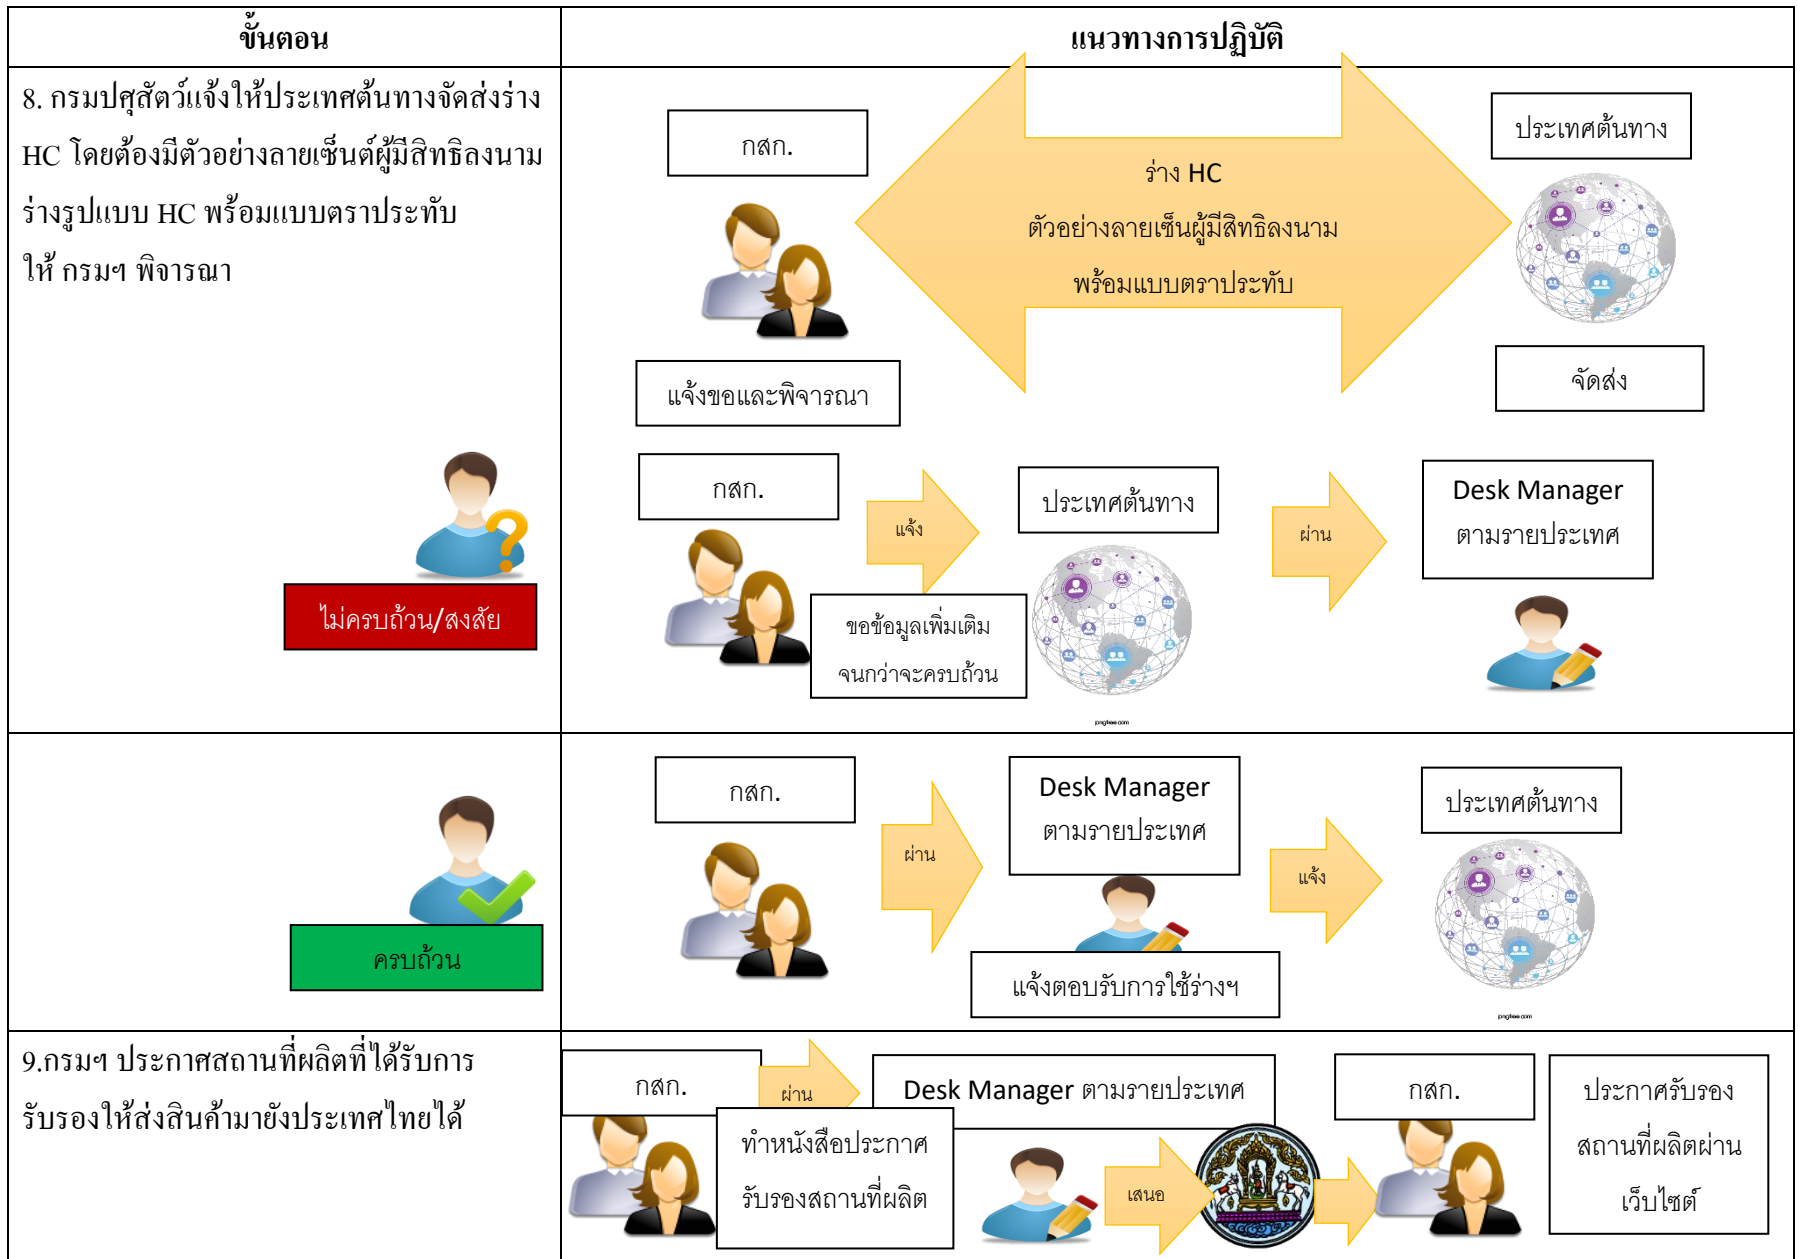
| ขั้นตอน | แนวทางการปฏิบัติ |
|---|---|
| 8. กรมปศุสัตว์แจ้งให้ประเทศต้นทางจัดส่งร่าง HC โดยต้องมีตัวอย่างลายเซ็นต์ผู้มีสิทธิลงนาม ร่างรูปแบบ HC พร้อมแบบตราประทับ ให้ กรมฯ พิจารณา<br>ไม่ครบถ้วน/สงสัย | กสก.<br>แจ้งขอและพิจารณา<br>ร่าง HC<br>ตัวอย่างลายเซ็นผู้มีสิทธิลงนาม<br>พร้อมแบบตราประทับ<br>ประเทศต้นทาง<br>จัดส่ง<br>กสก.<br>แจ้ง<br>ขอข้อมูลเพิ่มเติม จนกว่าจะครบถ้วน<br>ประเทศต้นทาง<br>ผ่าน<br>Desk Manager ตามรายประเทศ |
| ครบถ้วน | กสก.<br>ผ่าน<br>Desk Manager ตามรายประเทศ<br>แจ้งตอบรับการใช้ร่างฯ<br>แจ้ง<br>ประเทศต้นทาง |
| 9.กรมฯ ประกาศสถานที่ผลิตที่ได้รับการรับรองให้ส่งสินค้ามายังประเทศไทยได้ | กสก.<br>ผ่าน<br>ทำหนังสือประกาศ รับรองสถานที่ผลิต<br>Desk Manager ตามรายประเทศ<br>เสนอ<br>กสก.<br>ประกาศรับรอง สถานที่ผลิตผ่าน เว็บไซต์ |